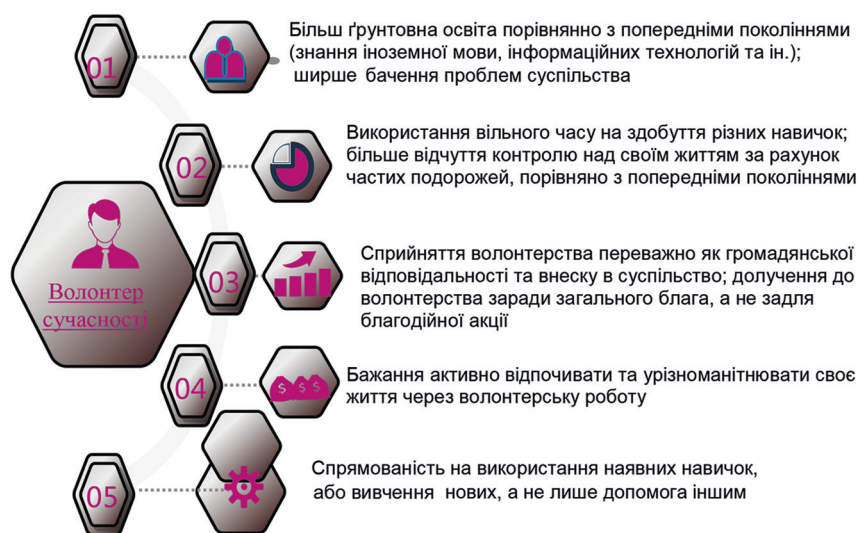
01

Більш ґрунтовна освіта порівняно з попередніми поколіннями (знання іноземної мови, інформаційних технологій та ін.); ширше бачення проблем суспільства

02

Використання вільного часу на здобуття різних навичок; більше відчуття контролю над своїм життям за рахунок частих подорожей, порівняно з попередніми поколіннями

Волонтер сучасності

03

Сприйняття волонтерства переважно як громадянської відповідальності та внеску в суспільство; долучення до волонтерства заради загального блага, а не задля благодійної акції

04

$ $ $

Бажання активно відпочивати та урізноманітнювати своє життя через волонтерську роботу

05

Спрямованість на використання наявних навичок, або вивчення нових, а не лише допомога іншим